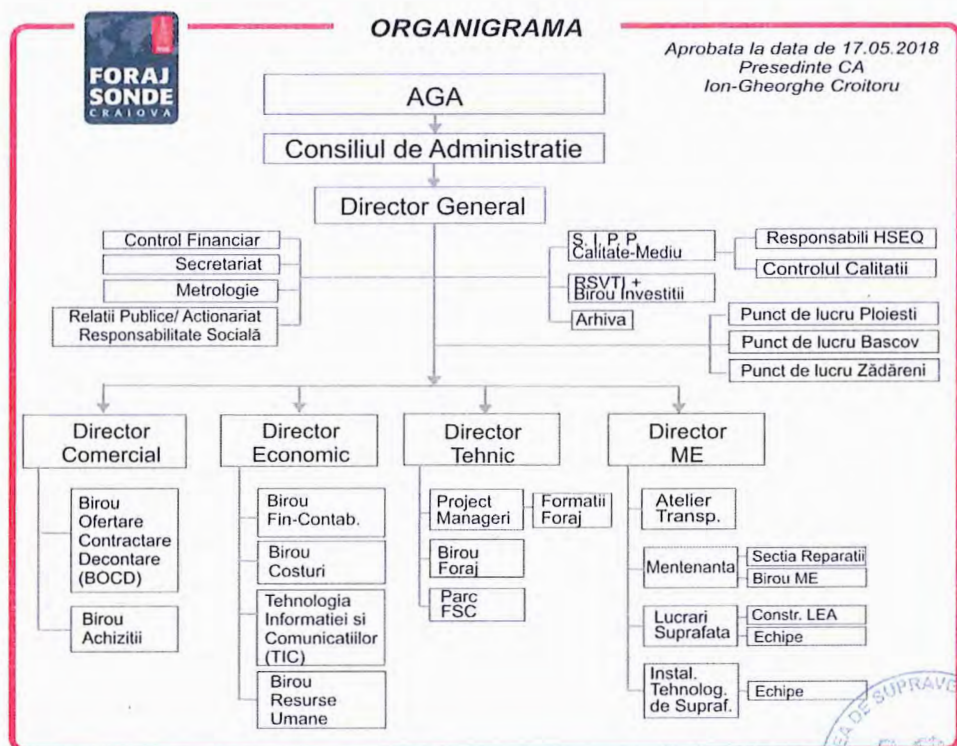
FORAJ SONDE CRAIOVA

ORGANIGRAMA

Aprobata la data de 17.05.2018
Presedinte CA
Ion-Gheorghe Croitoru

AGA

Consiliul de Administratie

Director General

Control Financiar

Secretariat

Metrologie

Relatii Publice/ Actionariat Responsabilitate Socială

S. I. P. P. Calitate-Mediu

Responsabili HSEQ

Controlul Calitatii

RSVTI + Birou Investitii

Arhiva

Punct de lucru Ploiesti

Punct de lucru Bascov

Punct de lucru Zădăreni

Director Comercial

Birou Ofertare Contractare Decontare (BOCD)

Birou Achizitii

Director Economic

Birou Fin-Contab.

Birou Costuri

Tehnologia Informatiei si Comunicatiilor (TIC)

Birou Resurse Umane

Director Tehnic

Project Manageri

Formatii Foraj

Birou Foraj

Parc FSC

Director ME

Atelier Transp.

Mentenanta

Sectia Reparatii

Birou ME

Lucrari Suprafata

Constr. LEA

Echipe

Instal. Tehnolog. de Supraf.

Echipe

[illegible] DE SUPRAV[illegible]